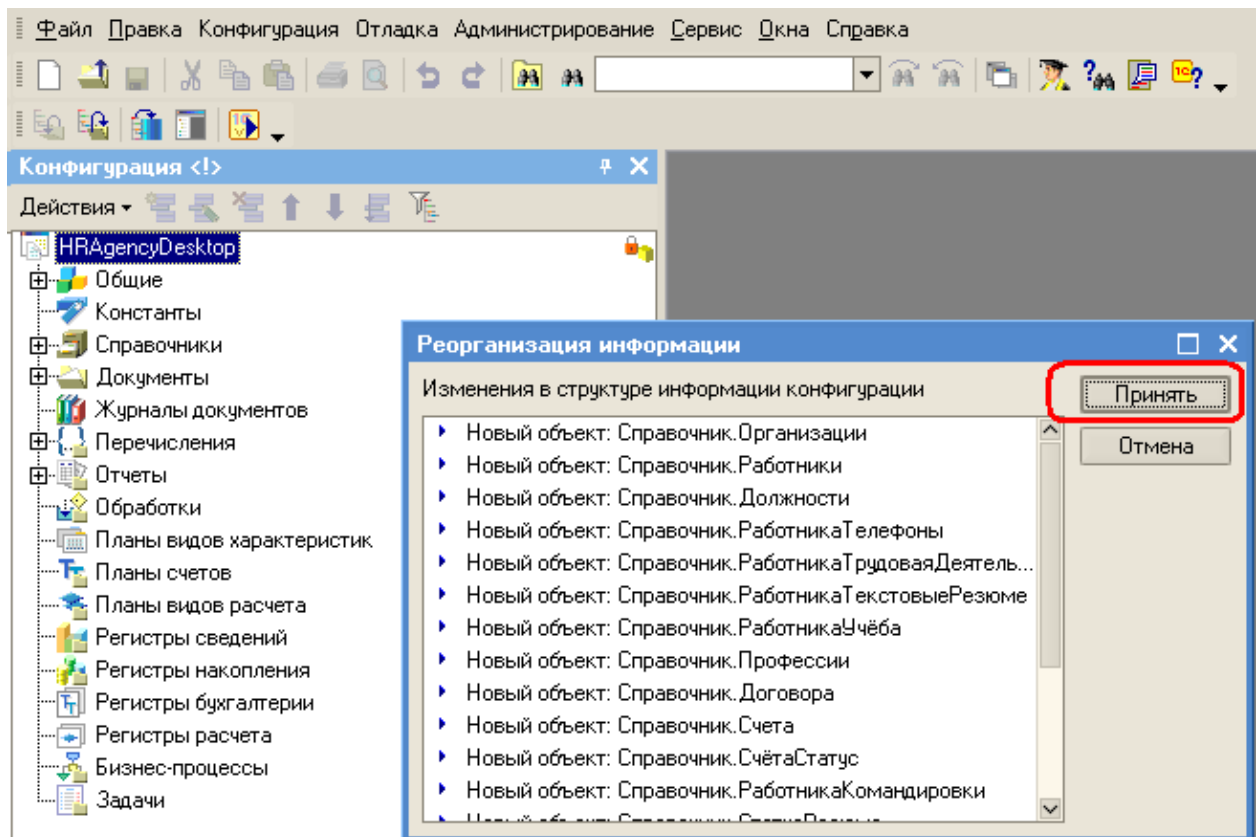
Файл Правка Конфигурация Отладка Администрирование Сервис Окна Справка

Конфигурация <!>

Действия

HRAgencyDesktop
Общие
Константы
Справочники
Документы
Журналы документов
Перечисления
Отчеты
Обработки
Планы видов характеристик
Планы счетов
Планы видов расчета
Регистры сведений
Регистры накопления
Регистры бухгалтерии
Регистры расчета
Бизнес-процессы
Задачи

Реорганизация информации

Изменения в структуре информации конфигурации

Принять

Отмена

Новый объект: Справочник.Организации
Новый объект: Справочник.Работники
Новый объект: Справочник.Должности
Новый объект: Справочник.РаботникаТелефоны
Новый объект: Справочник.РаботникаТрудоваяДеятель...
Новый объект: Справочник.РаботникаТекстовыеРезюме
Новый объект: Справочник.РаботникаУчёба
Новый объект: Справочник.Профессии
Новый объект: Справочник.Договора
Новый объект: Справочник.Счета
Новый объект: Справочник.СчётаСтатус
Новый объект: Справочник.РаботникаКомандировки
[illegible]